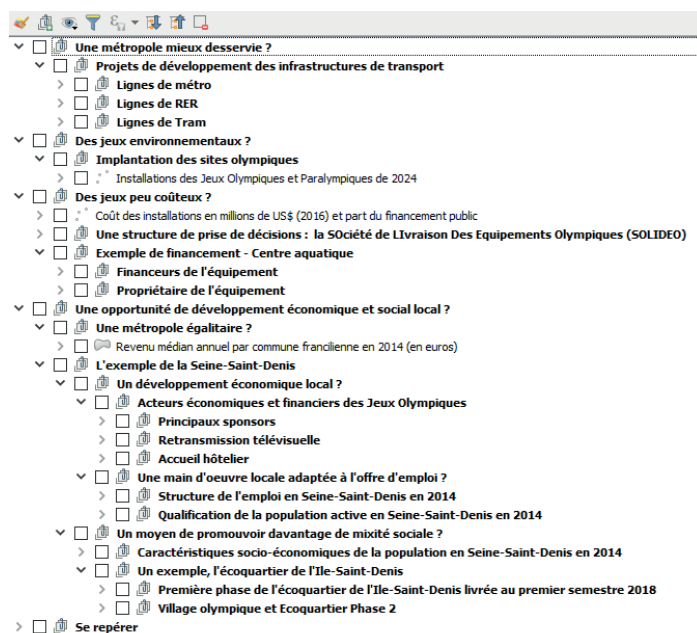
Une métropole mieux desservie ?
Projets de développement des infrastructures de transport
Lignes de métro
Lignes de RER
Lignes de Tram
Des jeux environnementaux ?
Implantation des sites olympiques
Installations des Jeux Olympiques et Paralympiques de 2024
Des jeux peu coûteux ?
Coût des installations en millions de US$ (2016) et part du financement public
Une structure de prise de décisions : la SOciété de LIvraison Des Equipements Olympiques (SOLIDEO)
Exemple de financement - Centre aquatique
Financeurs de l'équipement
Propriétaire de l'équipement
Une opportunité de développement économique et social local ?
Une métropole égalitaire ?
Revenu médian annuel par commune francilienne en 2014 (en euros)
L'exemple de la Seine-Saint-Denis
Un développement économique local ?
Acteurs économiques et financiers des Jeux Olympiques
Principaux sponsors
Retransmission télévisuelle
Accueil hôtelier
Une main d'oeuvre locale adaptée à l'offre d'emploi ?
Structure de l'emploi en Seine-Saint-Denis en 2014
Qualification de la population active en Seine-Saint-Denis en 2014
Un moyen de promouvoir davantage de mixité sociale ?
Caractéristiques socio-économiques de la population en Seine-Saint-Denis en 2014
Un exemple, l'écoquartier de l'Ile-Saint-Denis
Première phase de l'écoquartier de l'Ile-Saint-Denis livrée au premier semestre 2018
Village olympique et Ecoquartier Phase 2
Se repérer